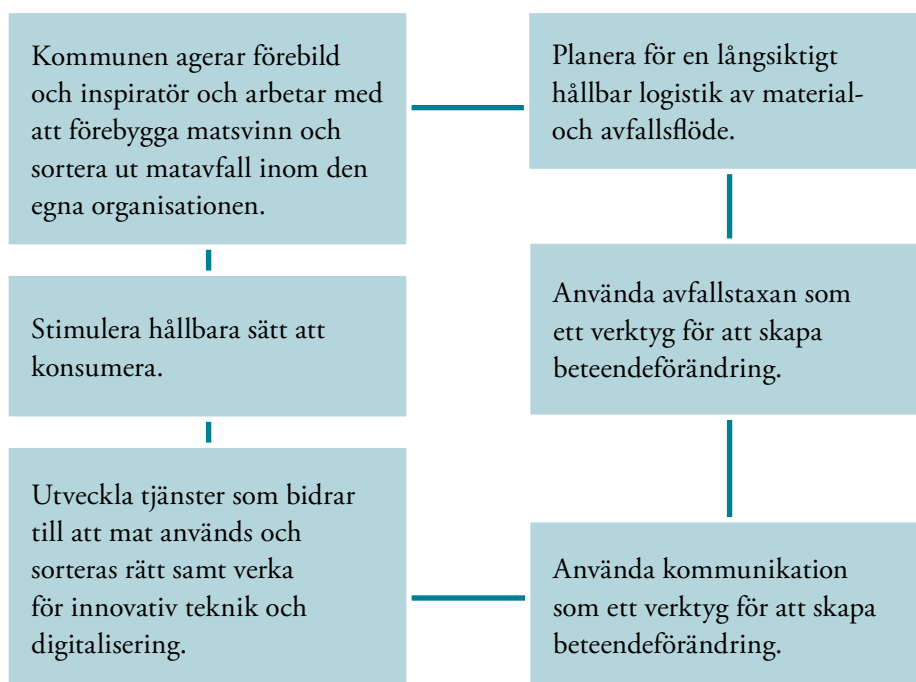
Kommunen agerar förebild och inspiratör och arbetar med att förebygga matsvinn och sortera ut matavfall inom den egna organisationen.

Stimulera hållbara sätt att konsumera.

Utveckla tjänster som bidrar till att mat används och sorteras rätt samt verka för innovativ teknik och digitalisering.

Planera för en långsiktigt hållbar logistik av material- och avfallsflöde.

Använda avfallstaxan som ett verktyg för att skapa beteendeförändring.

Använda kommunikation som ett verktyg för att skapa beteendeförändring.